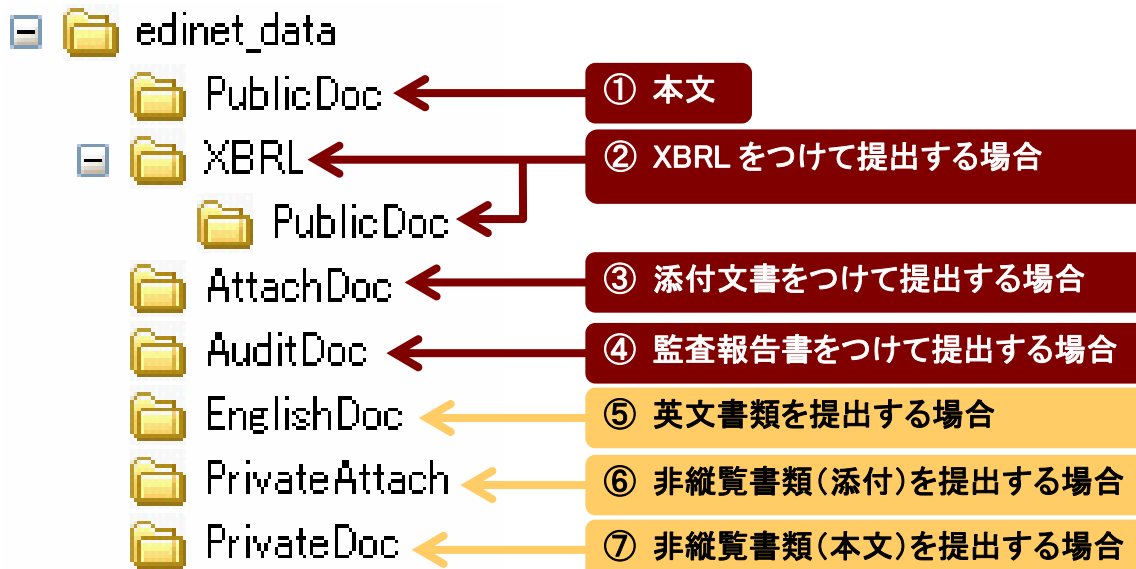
edinet_data

PublicDoc

① 本文

XBRL

② XBRL をつけて提出する場合

PublicDoc

AttachDoc

③ 添付文書をつけて提出する場合

AuditDoc

④ 監査報告書をつけて提出する場合

EnglishDoc

⑤ 英文書類を提出する場合

PrivateAttach

⑥ 非縦覧書類(添付)を提出する場合

PrivateDoc

⑦ 非縦覧書類(本文)を提出する場合